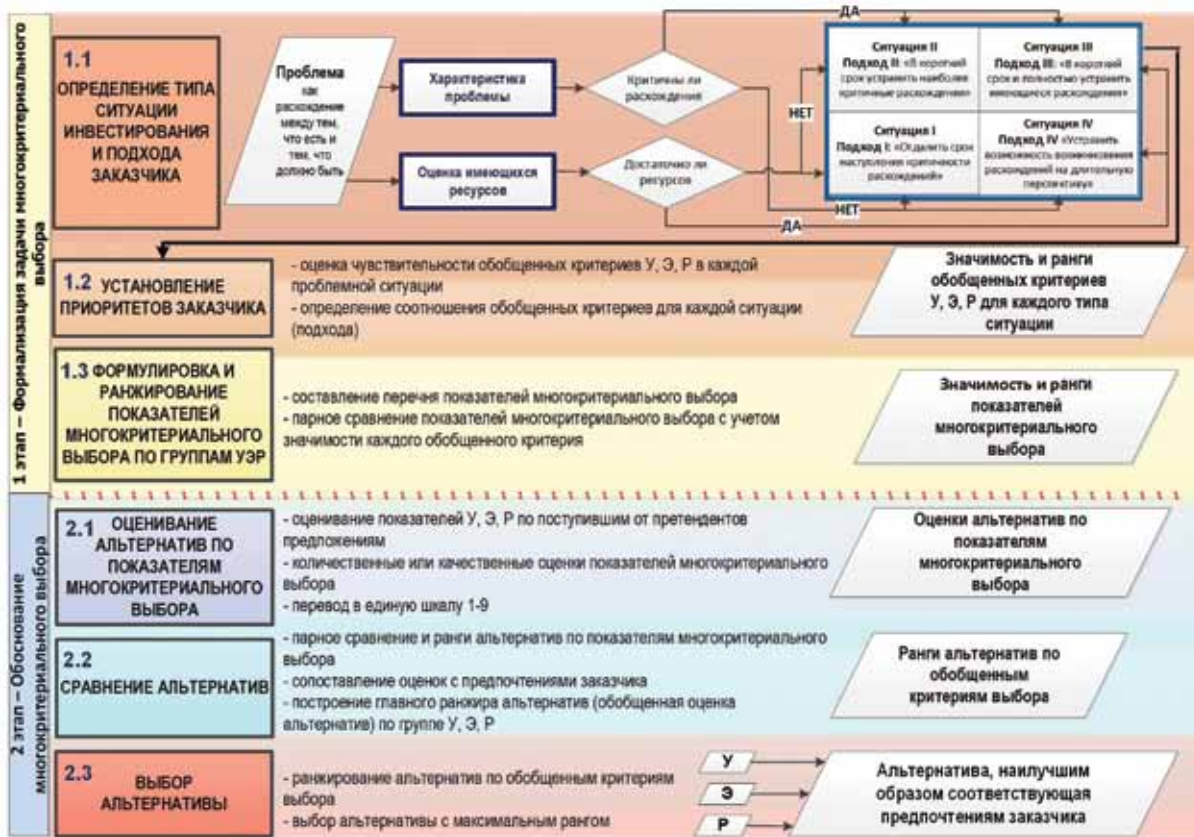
1 этап – Формализация задачи многокритериального выбора

1.1
ОПРЕДЕЛЕНИЕ ТИПА СИТУАЦИИ ИНВЕСТИРОВАНИЯ И ПОДХОДА ЗАКАЗЧИКА

Проблема как расхождение между тем, что есть и тем, что должно быть

Характеристика проблемы

Оценка имеющихся ресурсов

Критичны ли расхождения

Достаточно ли ресурсов

ДА

НЕТ

НЕТ

ДА

Ситуация II
Подход II: «В короткий срок устранить наиболее критичные расхождения»

Ситуация III
Подход III: «В короткий срок и полностью устранить имеющиеся расхождения»

Ситуация I
Подход I: «Отдалить срок наступления критичности расхождений»

Ситуация IV
Подход IV «Устранить возможность возникновения расхождений на длительную перспективу»

1.2 УСТАНОВЛЕНИЕ ПРИОРИТЕТОВ ЗАКАЗЧИКА

- оценка чувствительности обобщенных критериев У, Э, Р в каждой проблемной ситуации
- определение соотношения обобщенных критериев для каждой ситуации (подхода)

Значимость и ранги обобщенных критериев У, Э, Р для каждого типа ситуации

1.3 ФОРМУЛИРОВКА И РАНЖИРОВАНИЕ ПОКАЗАТЕЛЕЙ МНОГОКРИТЕРИАЛЬНОГО ВЫБОРА ПО ГРУППАМ УЭР

- составление перечня показателей многокритериального выбора
- парное сравнение показателей многокритериального выбора с учетом значимости каждого обобщенного критерия

Значимость и ранги показателей многокритериального выбора

2 этап – Обоснование многокритериального выбора

2.1 ОЦЕНИВАНИЕ АЛЬТЕРНАТИВ ПО ПОКАЗАТЕЛЯМ МНОГОКРИТЕРИАЛЬНОГО ВЫБОРА

- оценивание показателей У, Э, Р по поступившим от претендентов предложениям
- количественные или качественные оценки показателей многокритериального выбора
- перевод в единую шкалу 1-9

Оценки альтернатив по показателям многокритериального выбора

2.2
СРАВНЕНИЕ АЛЬТЕРНАТИВ

- парное сравнение и ранги альтернатив по показателям многокритериального выбора
- сопоставление оценок с предпочтениями заказчика
- построение главного ранжира альтернатив (обобщенная оценка альтернатив) по группе У, Э, Р

Ранги альтернатив по обобщенным критериям выбора

2.3
ВЫБОР АЛЬТЕРНАТИВЫ

- ранжирование альтернатив по обобщенным критериям выбора
- выбор альтернативы с максимальным рангом

У
Э
Р

Альтернатива, наилучшим образом соответствующая предпочтениям заказчика